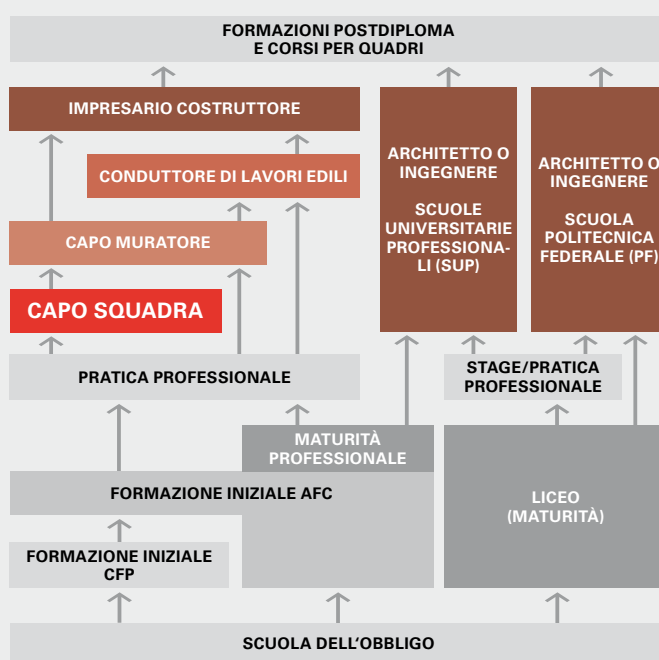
FORMAZIONI POSTDIPLOMA
E CORSI PER QUADRI

IMPRESARIO COSTRUTTORE

CONDUTTORE DI LAVORI EDILI

CAPO MURATORE

CAPO SQUADRA

ARCHITETTO O INGEGNERE

SCUOLE UNIVERSITARIE PROFESSIONALI (SUP)

ARCHITETTO O INGEGNERE

SCUOLA POLITECNICA FEDERALE (PF)

PRATICA PROFESSIONALE

STAGE/PRATICA PROFESSIONALE

MATURITÀ PROFESSIONALE

FORMAZIONE INIZIALE AFC

LICEO (MATURITÀ)

FORMAZIONE INIZIALE CFP

SCUOLA DELL'OBBLIGO